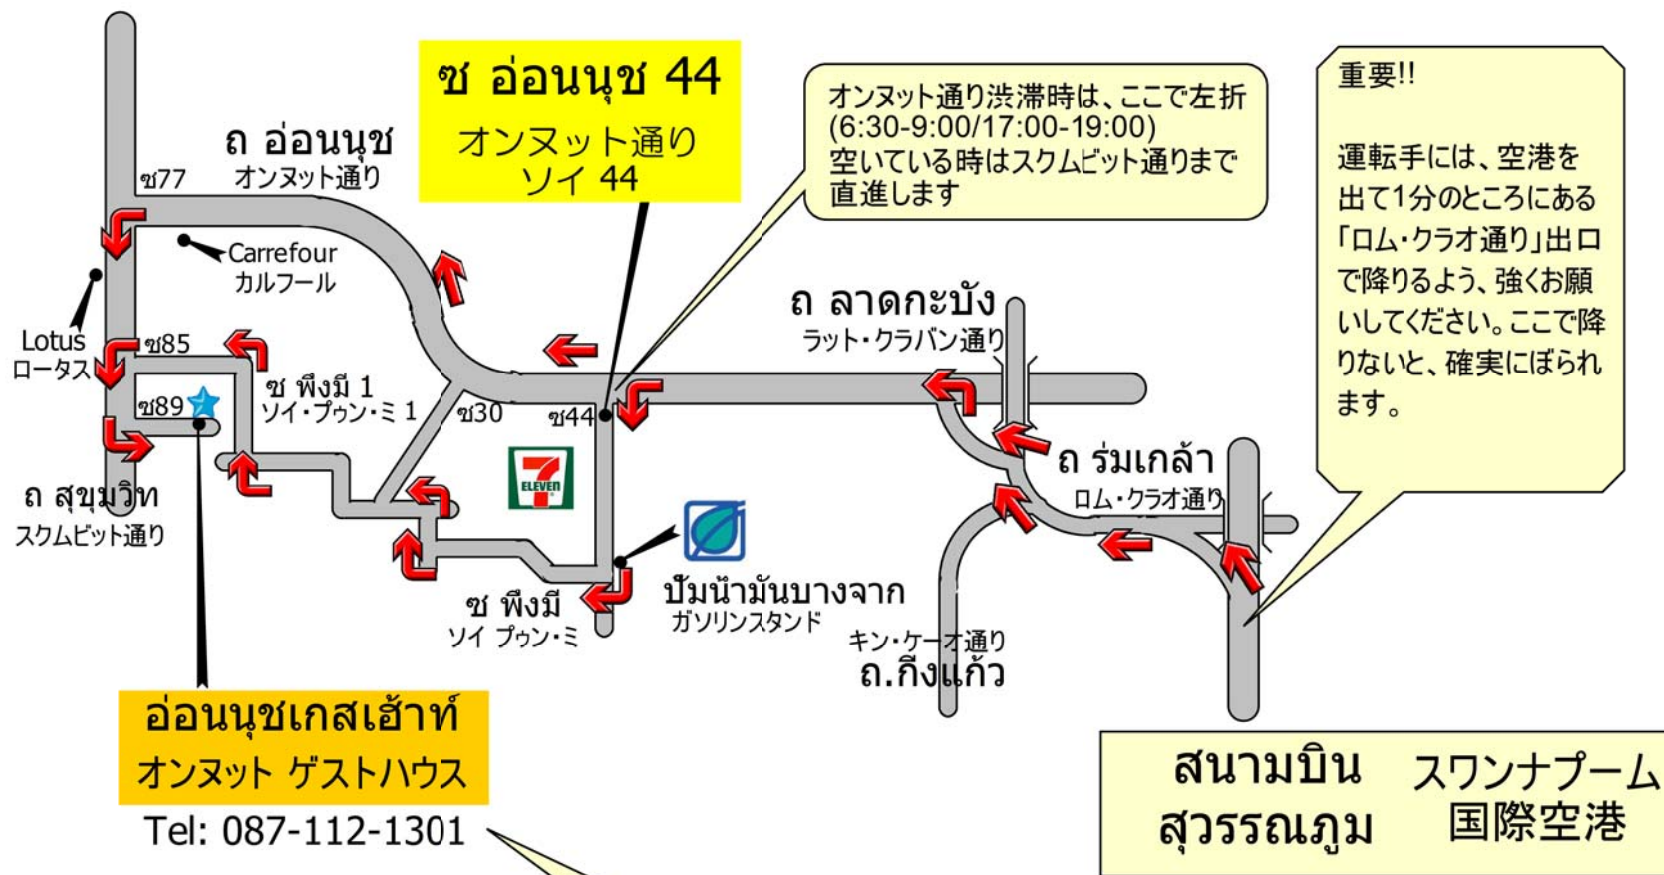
ซ อ่อนนุช 44
オンヌット通り
ソイ 44

オンヌット通り渋滞時は、ここで左折
(6:30-9:00/17:00-19:00)
空いている時はスクムビット通りまで直進します

重要!!

運転手には、空港を出て1分のところにある「ロム・クラオ通り」出口で降りるよう、強くお願いしてください。ここで降りないと、確実にぼられます。

ถ อ่อนนุช
オンヌット通り
ซ77
Carrefour
カルフール
Lotus
ロータス
ซ85
ซ89
ซ พึงมี 1
ソイ・プゥン・ミ 1
ซ30
ซ44
ถ ลาดกะบัง
ラット・クラバン通り
ถ ร่มเกล้า
ロム・クラオ通り
ถ สุขุมวิท
スクムビット通り
ซ พึงมี
ソイ プゥン・ミ
ปั๊มน้ำมันบางจาก
ガソリンスタンド
キン・ケーオ通り
ถ.กิ่งแก้ว

อ่อนนุชเกสเฮ้าท์
オンヌット ゲストハウス
Tel: 087-112-1301

สนามบิน สุวรรณภูม
スワンナプーム
国際空港